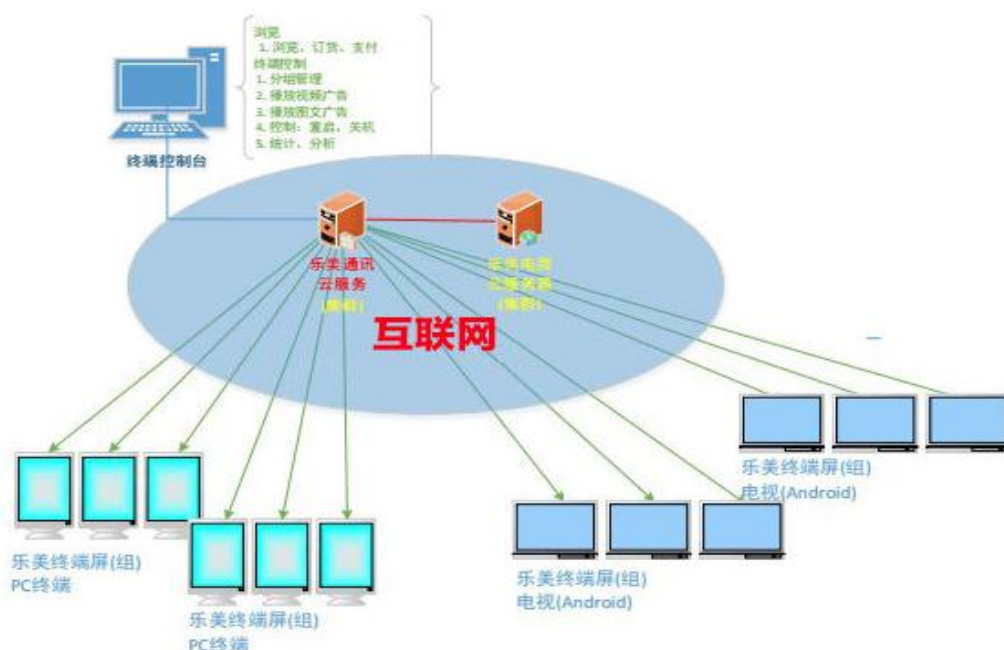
浏览
1. 浏览、订货、支付
终端控制
1. 分组管理
2. 播放视频广告
3. 播放图文广告
4. 控制：重启、关机
5. 统计、分析

终端控制台

乐美通讯
云服务
(集群)

乐美电商
云服务器
(集群)

互联网

乐美终端屏(组)
电视(Android)

乐美终端屏(组)
PC终端

乐美终端屏(组)
PC终端

乐美终端屏(组)
电视(Android)